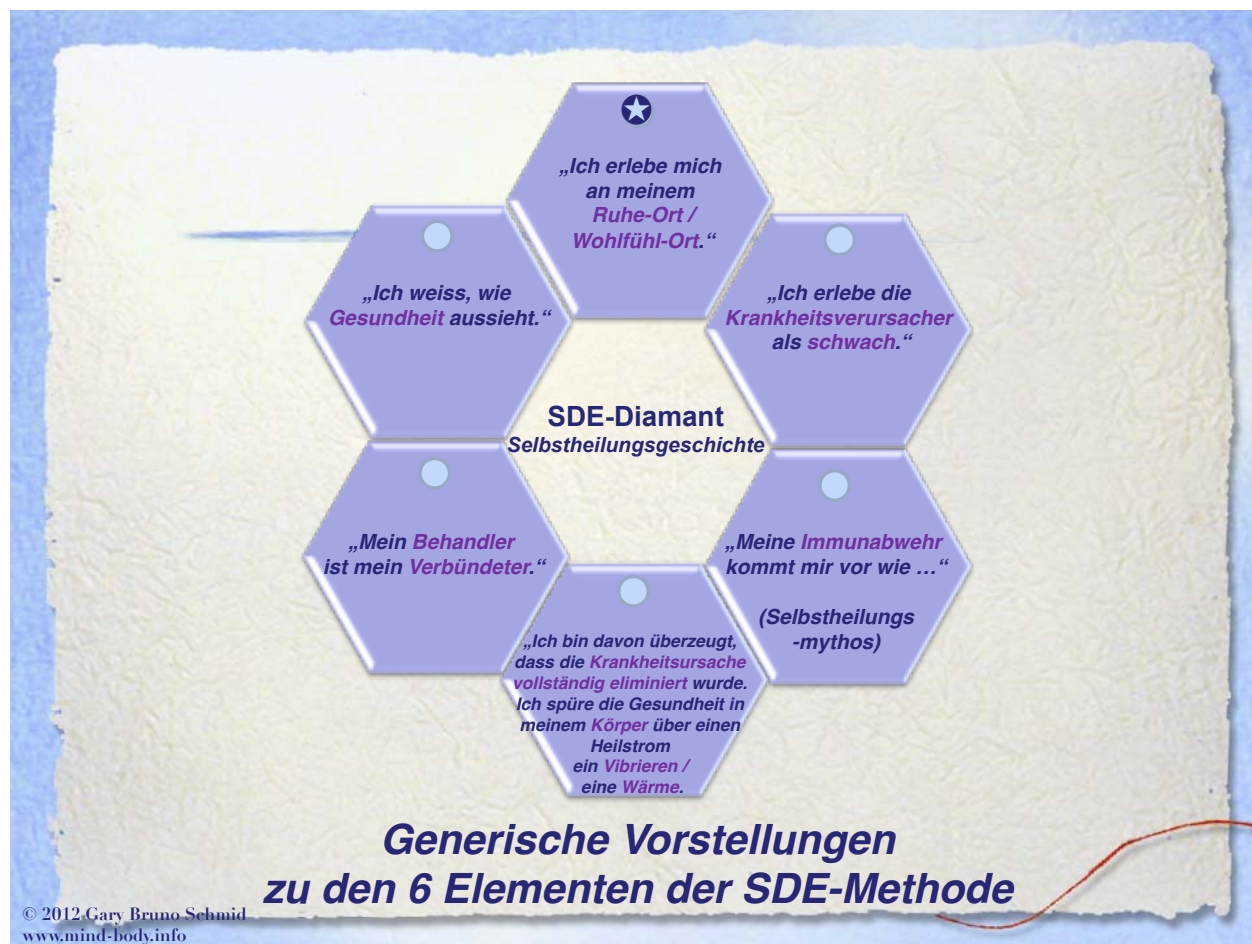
„Ich erlebe mich an meinem Ruhe-Ort / Wohlfühl-Ort.“

„Ich weiss, wie Gesundheit aussieht.“

„Ich erlebe die Krankheitsverursacher als schwach.“

SDE-Diamant
Selbstheilungsgeschichte

„Mein Behandler ist mein Verbündeter.“

„Meine Immunabwehr kommt mir vor wie …“

(Selbstheilungs -mythos)

„Ich bin davon überzeugt, dass die Krankheitsursache vollständig eliminiert wurde. Ich spüre die Gesundheit in meinem Körper über einen Heilstrom ein Vibrieren / eine Wärme.

Generische Vorstellungen
zu den 6 Elementen der SDE-Methode

© 2012 Gary Bruno Schmid
www.mind-body.info